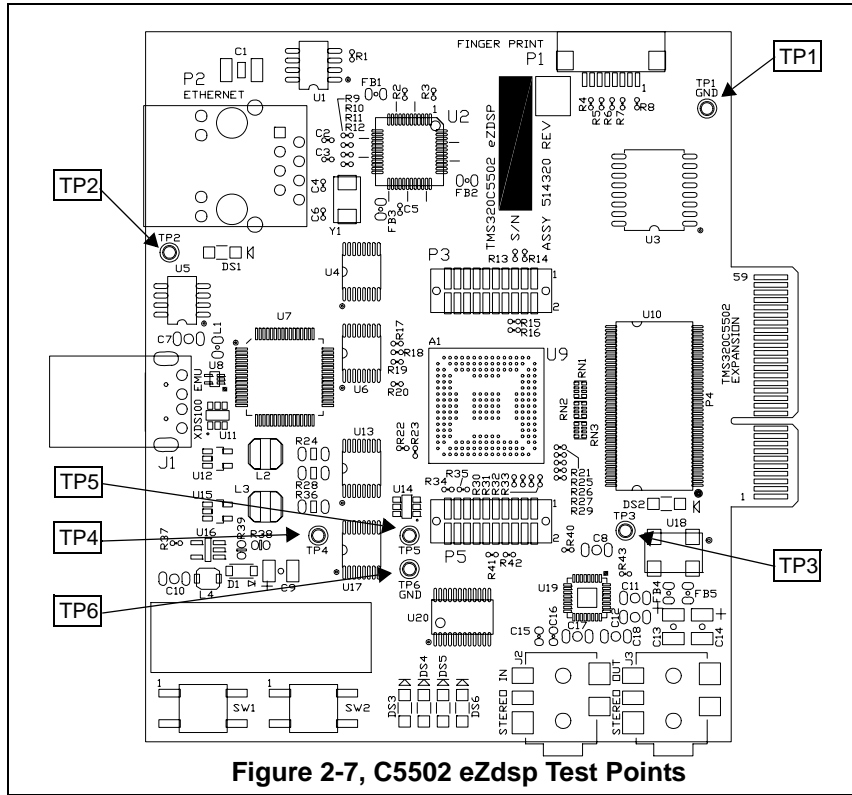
TP1

TP2

TP5

TP4

TP6

TP3

FINGER PRINT
P1

TP1
GND

C1

R1

P2
ETHERNET

U1

FB1

R2

R3

U2

R9
R10
R11
R12

C2
C3

C4
C6

Y1

FB3

C5

FB2

TMS320C5502 eZDSP
S/N
ASSY 514320 REV

R4
R5
R6
R7
R8

U3

TP2

DS1

U5

U4

R13
R14

P3

1
2

59

TMS320C5502
EXPANSION

L1

U7

R15
R16

R17
R18

A1

U9

U10

C7

U8

EMU

XDS100

U11

R19
U6
R20

RN1
RN2
RN3

P4

J1

U12

R24

L2

R28

U13

R22
R23

R21
R25
R26
R27
R29

R34
R35
R30
R31
R32
R33

U15

L3

R36

U14

DS2

1

1

R37

U16

R38
R39

TP4

TP5

P5

2

R40

C8

TP3

U18

R43

C10

L4

D1

C9

U17

TP6
GND

R41
R42

U19

C11

FB4
FB5

C12
C13
C14

C15
C16
C17
C18

U20

DS3
DS4
DS5
DS6

1

SW1

1

SW2

J2
STEREO IN

J3
STEREO OUT

Figure 2-7, C5502 eZdsp Test Points